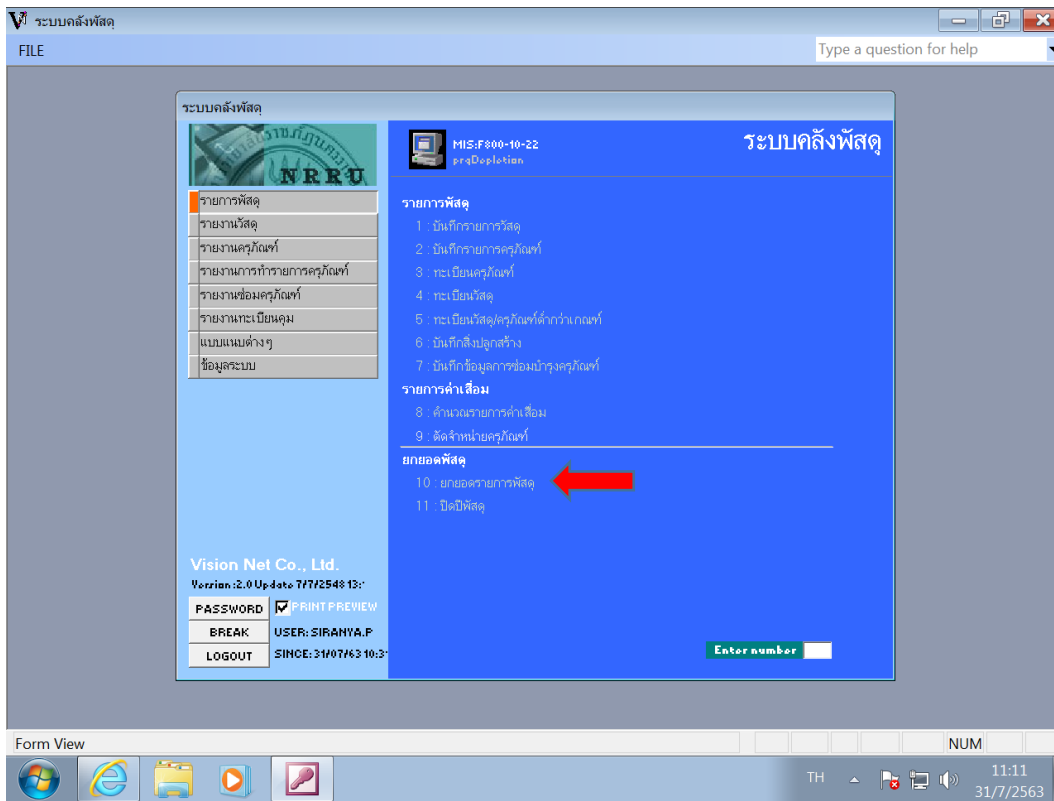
ระบบคลังพัสดุ

FILE

Type a question for help

ระบบคลังพัสดุ

NRRU

รายการพัสดุ
รายงานวัสดุ
รายงานครุภัณฑ์
รายงานการทำรายการครุภัณฑ์
รายงานซ่อมครุภัณฑ์
รายงานทะเบียนคุม
แบบแนบต่างๆ
ข้อมูลระบบ

MIS:F800-10-22
prgDepletion

ระบบคลังพัสดุ

รายการพัสดุ
1 : บันทึกรายการวัสดุ
2 : บันทึกรายการครุภัณฑ์
3 : ทะเบียนครุภัณฑ์
4 : ทะเบียนวัสดุ
5 : ทะเบียนวัสดุ/ครุภัณฑ์ต่ำกว่าเกณฑ์
6 : บันทึกสิ่งปลูกสร้าง
7 : บันทึกข้อมูลการซ่อมบำรุงครุภัณฑ์

รายการค่าเสื่อม
8 : คำนวณรายการค่าเสื่อม
9 : ตัดจำหน่ายครุภัณฑ์

ยกยอดพัสดุ
10 : ยกยอดรายการพัสดุ
11 : ปิดปีพัสดุ

Vision Net Co., Ltd.
Version :2.0 Update 7/7/2548 13:

PASSWORD
PRINT PREVIEW
BREAK
USER: SIRANYA.P
LOGOUT
SINCE: 31/07/63 10:3

Enter number

Form View
NUM

TH
11:11
31/7/2563